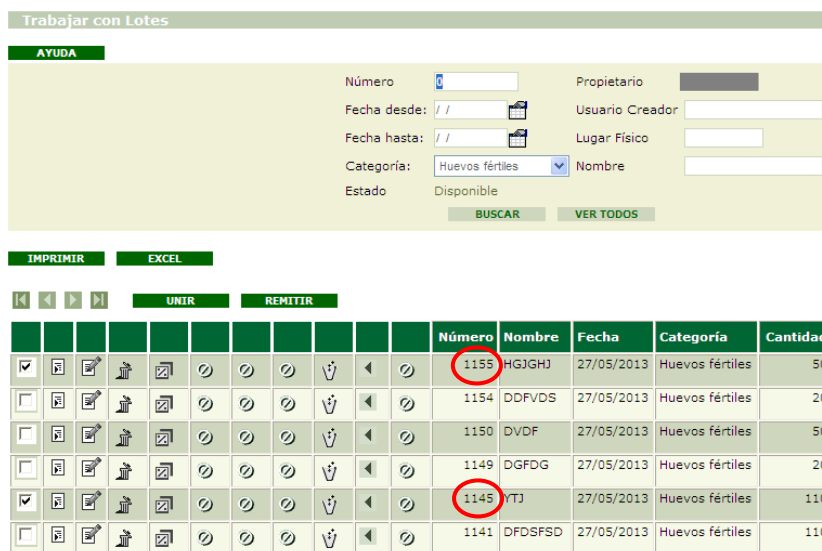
Trabajar con Lotes

AYUDA

Número 0
Propietario
Fecha desde: / /
Usuario Creador
Fecha hasta: / /
Lugar Físico
Categoría: Huevos fértiles
Nombre
Estado Disponible

BUSCAR
VER TODOS

IMPRIMIR
EXCEL

UNIR
REMITIR

| | | | | | | | | | | | Número | Nombre | Fecha | Categoría | Cantidad |
|---|---|---|---|---|---|---|---|---|---|---|---|---|---|---|---|
| | | | | | | | | | | | 1155 | HGJGHJ | 27/05/2013 | Huevos fértiles | 5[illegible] |
| | | | | | | | | | | | 1154 | DDFVDS | 27/05/2013 | Huevos fértiles | 2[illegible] |
| | | | | | | | | | | | 1150 | DVDF | 27/05/2013 | Huevos fértiles | 5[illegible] |
| | | | | | | | | | | | 1149 | DGFDG | 27/05/2013 | Huevos fértiles | 2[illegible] |
| | | | | | | | | | | | 1145 | YTJ | 27/05/2013 | Huevos fértiles | 11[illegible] |
| | | | | | | | | | | | 1141 | DFDSFSD | 27/05/2013 | Huevos fértiles | 11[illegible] |